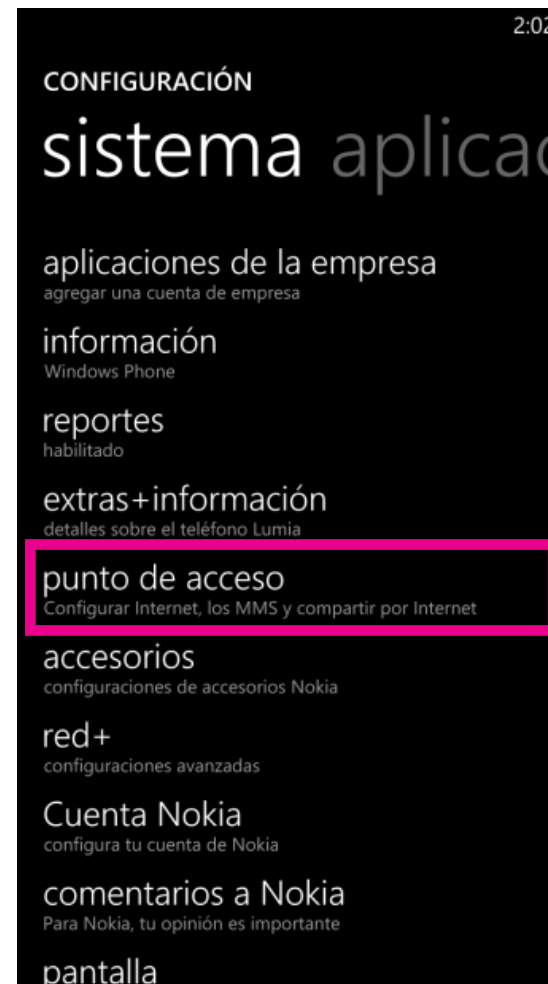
2:0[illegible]

CONFIGURACIÓN

sistema aplica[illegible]

aplicaciones de la empresa
agregar una cuenta de empresa

información
Windows Phone

reportes
habilitado

extras+información
detalles sobre el teléfono Lumia

punto de acceso
Configurar Internet, los MMS y compartir por Internet

accesorios
configuraciones de accesorios Nokia

red+
configuraciones avanzadas

Cuenta Nokia
configura tu cuenta de Nokia

comentarios a Nokia
Para Nokia, tu opinión es importante

pantalla